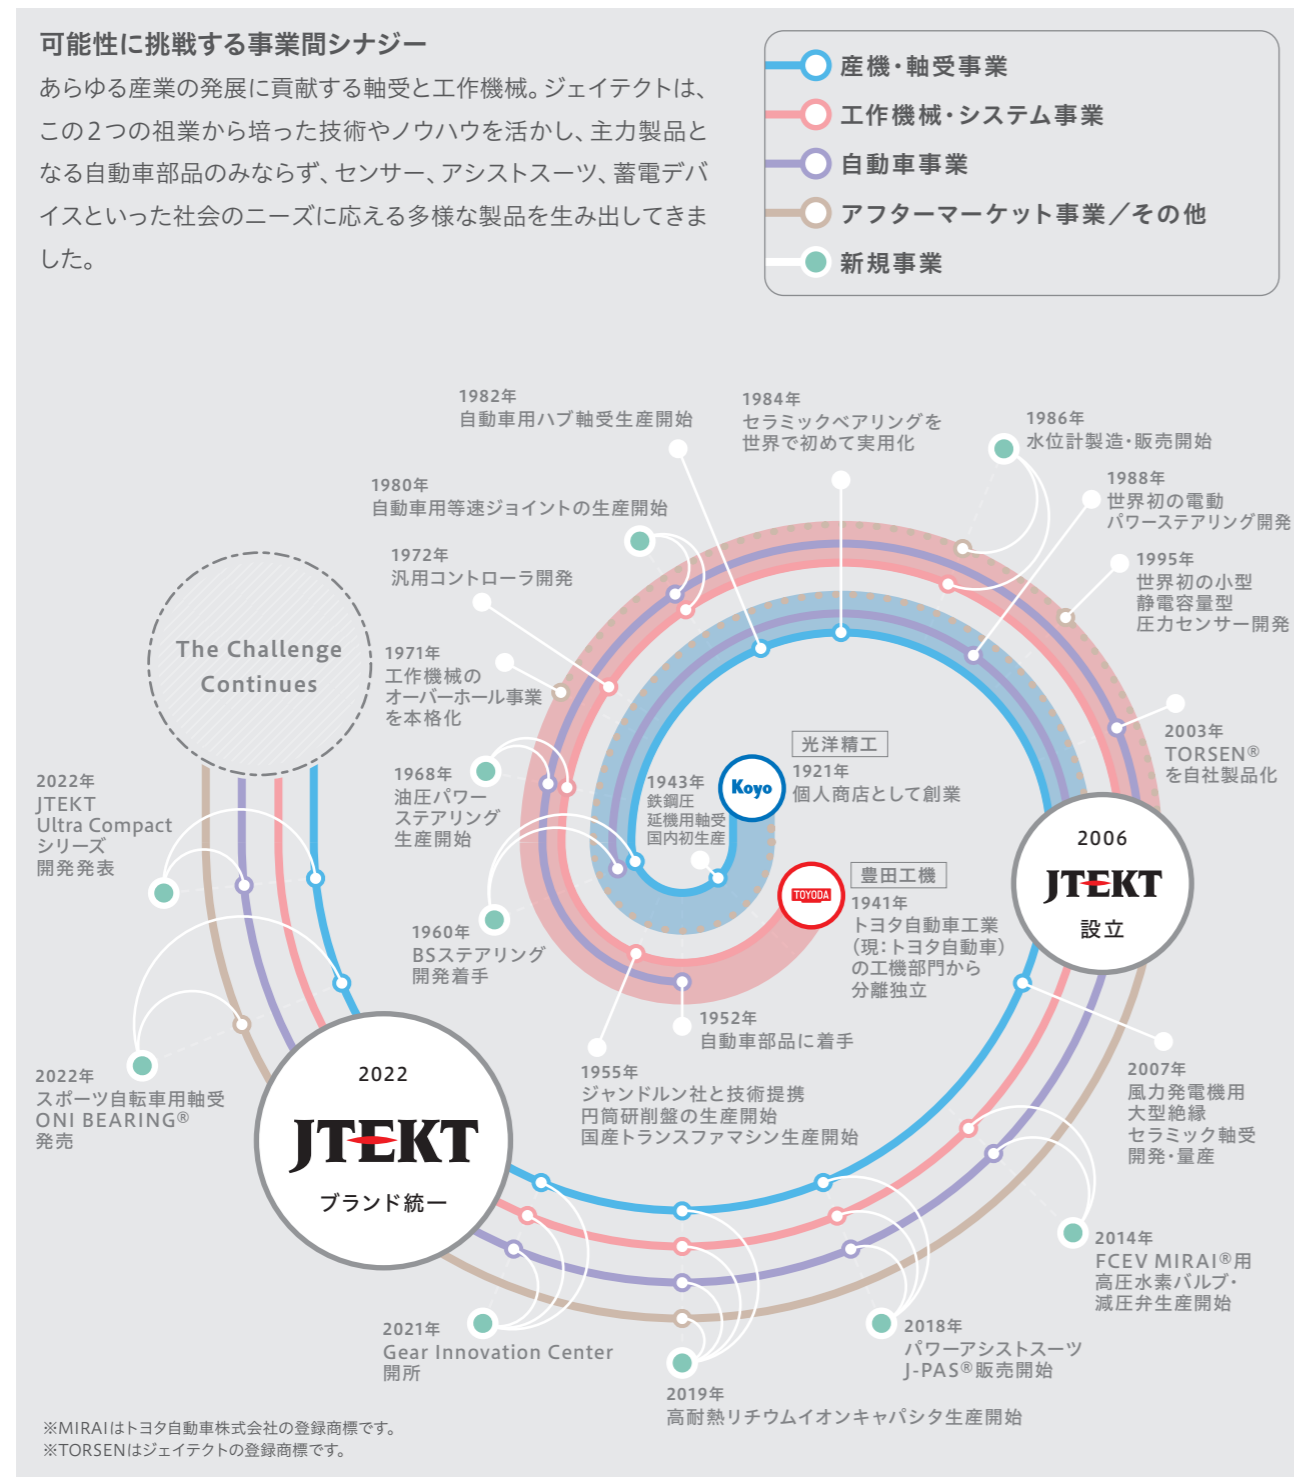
可能性に挑戦する事業間シナジー

あらゆる産業の発展に貢献する軸受と工作機械。ジェイテクトは、この2つの祖業から培った技術やノウハウを活かし、主力製品となる自動車部品のみならず、センサー、アシストスーツ、蓄電デバイスといった社会のニーズに応える多様な製品を生み出してきました。

産機・軸受事業
工作機械・システム事業
自動車事業
アフターマーケット事業／その他
新規事業

The Challenge Continues

1982年
自動車用ハブ軸受生産開始

1984年
セラミックベアリングを世界で初めて実用化

1986年
水位計製造・販売開始

1988年
世界初の電動パワーステアリング開発

1995年
世界初の小型静電容量型圧力センサー開発

2003年
TORSEN®を自社製品化

1980年
自動車用等速ジョイントの生産開始

1972年
汎用コントローラ開発

1971年
工作機械のオーバーホール事業を本格化

1968年
油圧パワーステアリング生産開始

1960年
BSステアリング開発着手

光洋精工
1921年
個人商店として創業

Koyo

1943年
鉄鋼圧延機用軸受国内初生産

豊田工機
TOYODA
1941年
トヨタ自動車工業(現:トヨタ自動車)の工機部門から分離独立

2006
JTEKT
設立

1952年
自動車部品に着手

1955年
ジャンドルン社と技術提携
円筒研削盤の生産開始
国産トランスファマシン生産開始

2007年
風力発電機用大型絶縁セラミック軸受開発・量産

2022年
JTEKT Ultra Compactシリーズ開発発表

2022年
スポーツ自転車用軸受ONI BEARING®発売

2022
JTEKT
ブランド統一

2014年
FCEV MIRAI®用高圧水素バルブ・減圧弁生産開始

2018年
パワーアシストスーツJ-PAS®販売開始

2021年
Gear Innovation Center開所

2019年
高耐熱リチウムイオンキャパシタ生産開始

※MIRAIはトヨタ自動車株式会社の登録商標です。
※TORSENはジェイテクトの登録商標です。